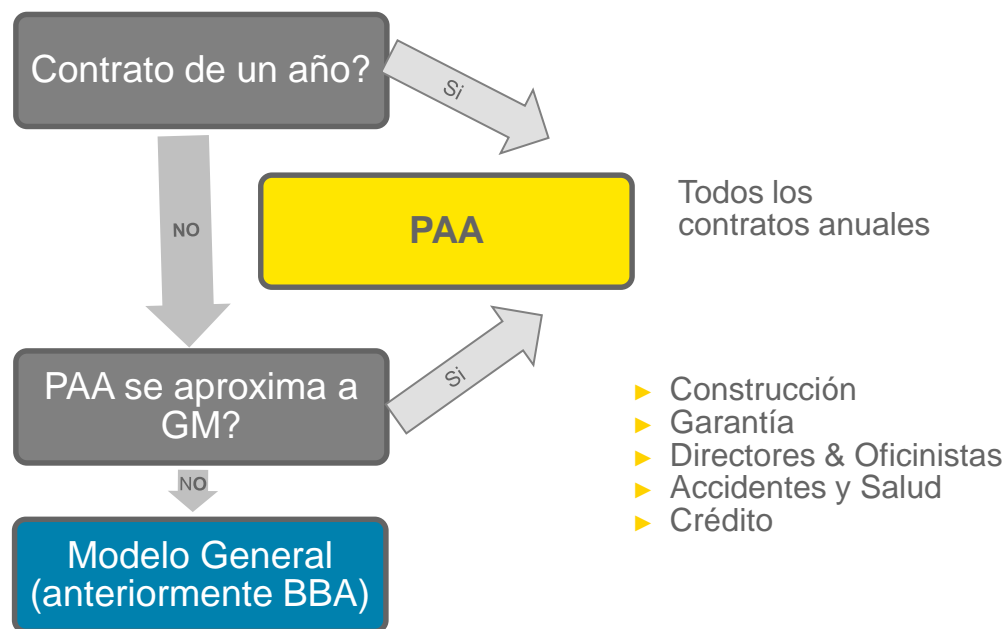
Contrato de un año?

Si

NO

PAA

Todos los contratos anuales

PAA se aproxima a GM?

Si

NO

Modelo General (anteriormente BBA)

► Construcción
► Garantía
► Directores & Oficinistas
► Accidentes y Salud
► Crédito